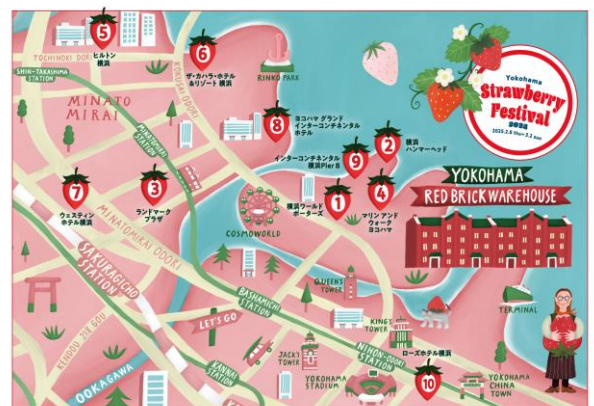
5
ヒルトン横浜
TOCHIKODE DORI
SHIN-TAKASHIMA STATION
6
ザ・カハラ・ホテル＆リゾート 横浜
KOKUSAI ODORI
RINKO PARK
Yokohama
Strawberry Festival
2025
2025.2.6 thu – 3.2 sun
MINATO MIRAI
MINATOMIRAI STATION
8
ヨコハマ グランド インターコンチネンタル ホテル
9
インターコンチネンタル 横浜Pier 8
2
横浜 ハンマーヘッド
YOKOHAMA
RED BRICK WAREHOUSE
7
ウェスティン ホテル横浜
3
ランドマーク プラザ
MINATOMIRAI ODORI
1
横浜ワールド ポーターズ
4
マリン アンド ウォーク ヨコハマ
COSMOWORLD
SAKURAGICHO STATION
BASHAMICHI STATION
QUEENS TOWER
KINGS TOWER
TERMINAL
LET'S GO
JACK'S TOWER
KANNAI STATION
NIHON-ODORI STATION
ローズホテル横浜
KEIHIN TOHOKU
OOKAGAWA
YOKOHAMA STADIUM
10
YOKOHAMA CHINA TOWN